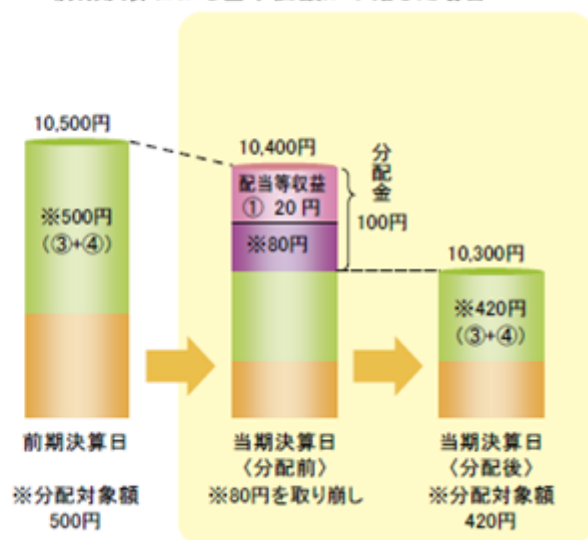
10,500円

※500円
（③+④）

前期決算日

※分配対象額
500円

10,400円

配当等収益
① 20円

※80円

分配金
100円

当期決算日
〈分配前〉
※80円を取り崩し

10,300円

※420円
（③+④）

当期決算日
〈分配後〉
※分配対象額
420円